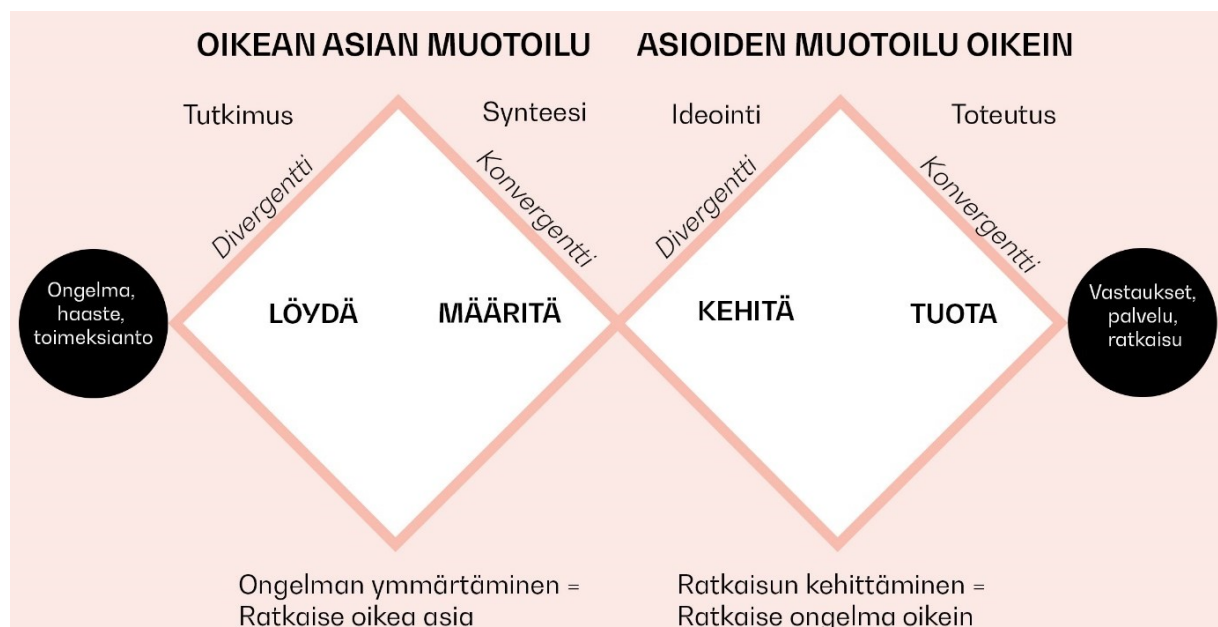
OIKEAN ASIAN MUOTOILU

ASIOIDEN MUOTOILU OIKEIN

Tutkimus

Synteesi

Ideointi

Toteutus

Divergentti

Konvergentti

Divergentti

Konvergentti

Ongelma, haaste, toimeksianto

LÖYDÄ

MÄÄRITÄ

KEHITÄ

TUOTA

Vastaukset, palvelu, ratkaisu

Ongelman ymmärtäminen = Ratkaise oikea asia

Ratkaisun kehittäminen = Ratkaise ongelma oikein